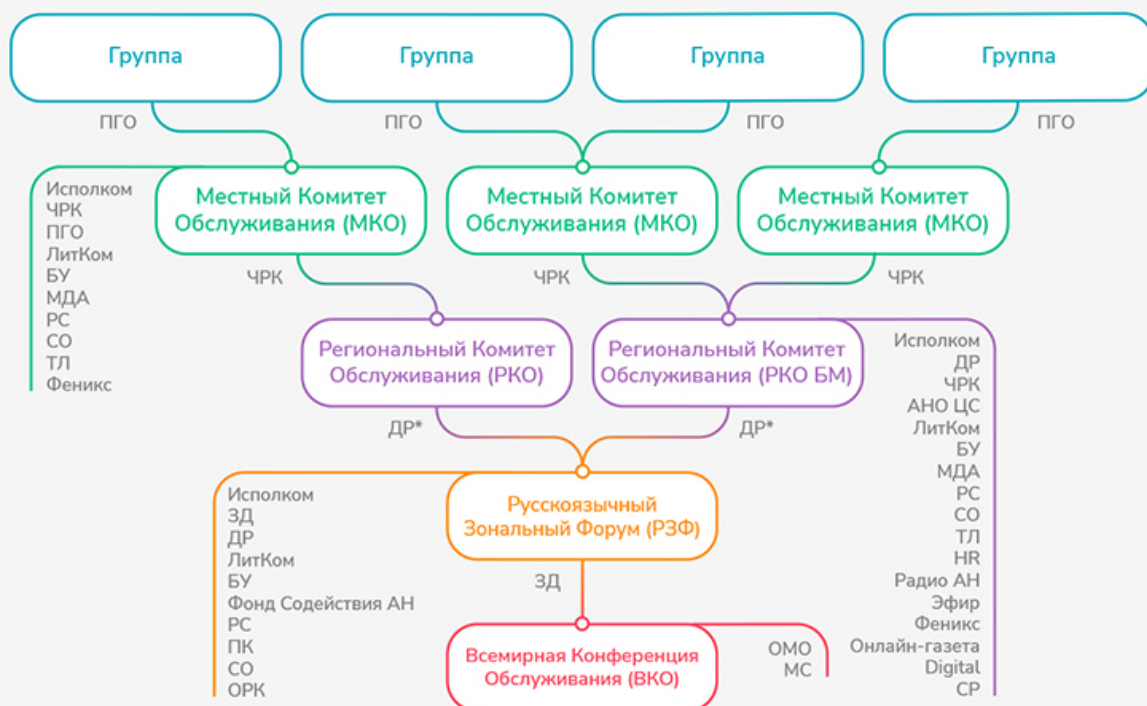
Группа

Группа

Группа

Группа

ПГО

ПГО

ПГО

ПГО

Исполком
ЧРК
ПГО
ЛитКом
БУ
МДА
РС
СО
ТЛ
Феникс

Местный Комитет Обслуживания (МКО)

Местный Комитет Обслуживания (МКО)

Местный Комитет Обслуживания (МКО)

ЧРК

ЧРК

ЧРК

Региональный Комитет Обслуживания (РКО)

Региональный Комитет Обслуживания (РКО БМ)

Исполком
ДР
ЧРК
АНО ЦС
ЛитКом
БУ
МДА
РС
СО
ТЛ
HR
Радио АН
Эфир
Феникс
Онлайн-газета
Digital
СР

ДР*

ДР*

Исполком
ЗД
ДР
ЛитКом
БУ
Фонд Содействия АН
РС
ПК
СО
ОРК

Русскоязычный Зональный Форум (РЗФ)

ЗД

Всемирная Конференция Обслуживания (ВКО)

ОМО
МС